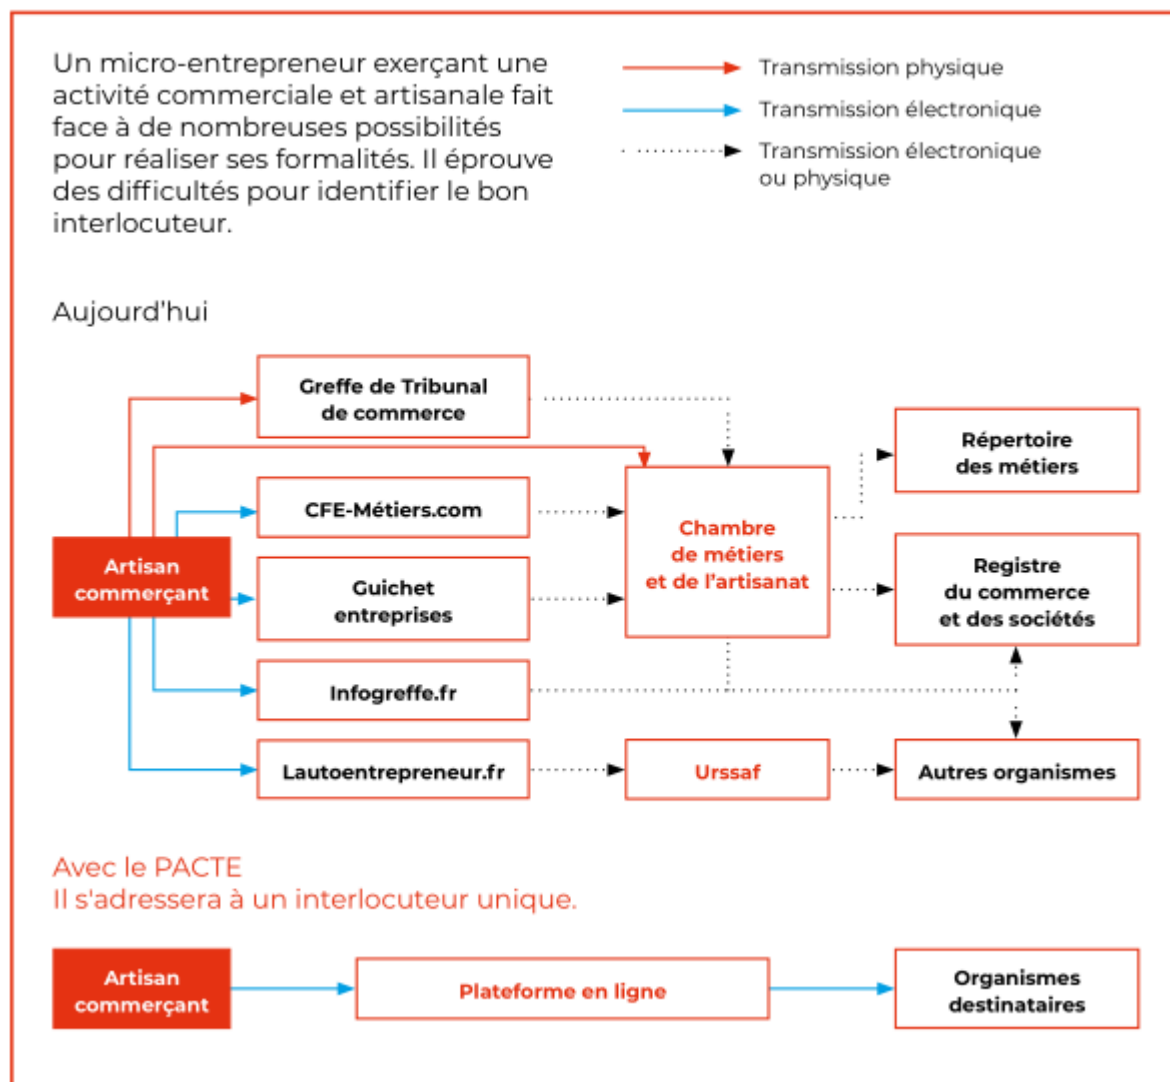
Un micro-entrepreneur exerçant une activité commerciale et artisanale fait face à de nombreuses possibilités pour réaliser ses formalités. Il éprouve des difficultés pour identifier le bon interlocuteur.

Transmission physique
Transmission électronique
Transmission électronique ou physique

Aujourd'hui

Greffe de Tribunal de commerce

CFE-Métiers.com

Guichet entreprises

Infogreffe.fr

Lautoentrepreneur.fr

Artisan commerçant

Chambre de métiers et de l'artisanat

Urssaf

Répertoire des métiers

Registre du commerce et des sociétés

Autres organismes

Avec le PACTE
Il s'adressera à un interlocuteur unique.

Artisan commerçant

Plateforme en ligne

Organismes destinataires